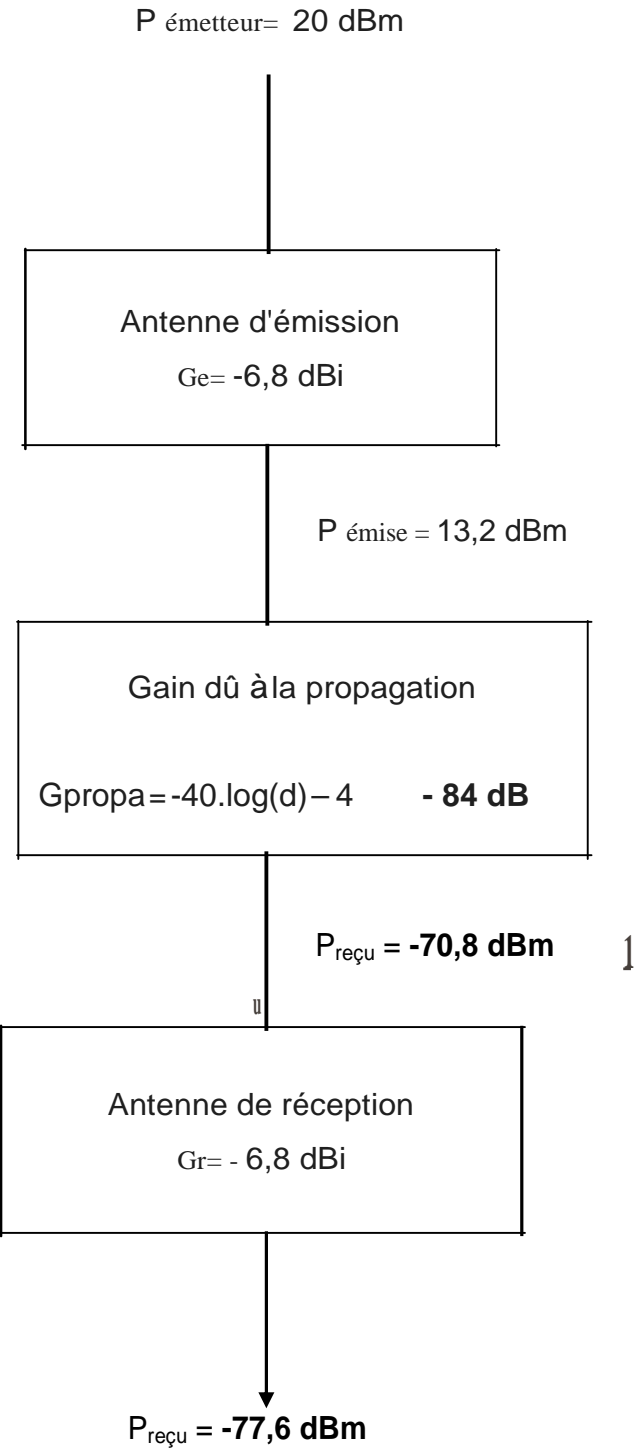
P émetteur= 20 dBm

Antenne d'émission

Ge= -6,8 dBi

P émise = 13,2 dBm

Gain dû àla propagation

Gpropa = -40.log(d) – 4 **- 84 dB**

$P_{reçu}$ = **-70,8 dBm**

1

Antenne de réception

Gr= - 6,8 dBi

$P_{reçu}$ = **-77,6 dBm**